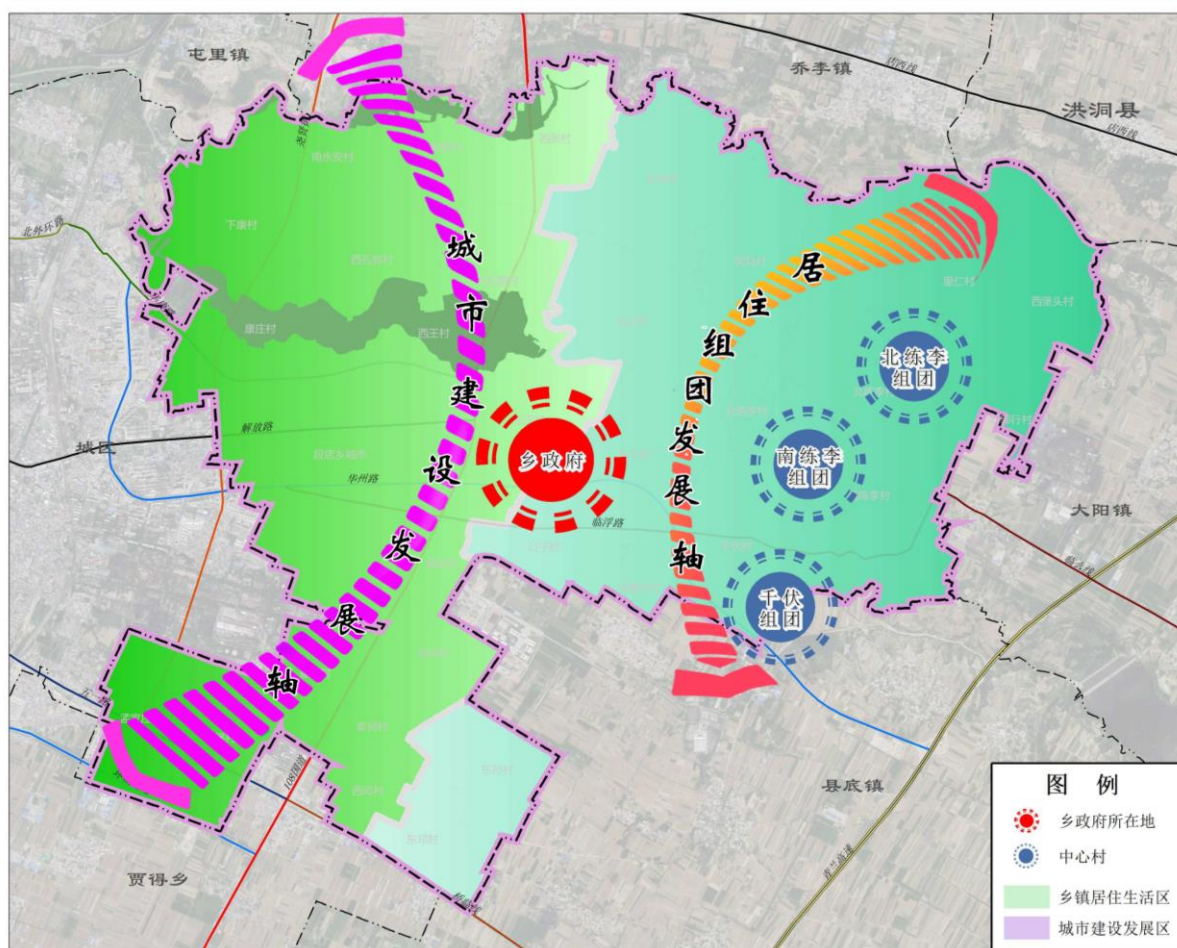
屯里镇

乔李镇

洪洞县

城区

大阳镇

县底镇

贾得乡

城市建设发展轴

居住组团发展轴

乡政府

北练李组团

南练李组团

千伏组团

下康村

康庄村

西王村

解放路

华州路

临浮路

图例

乡政府所在地

中心村

乡镇居住生活区

城市建设发展区